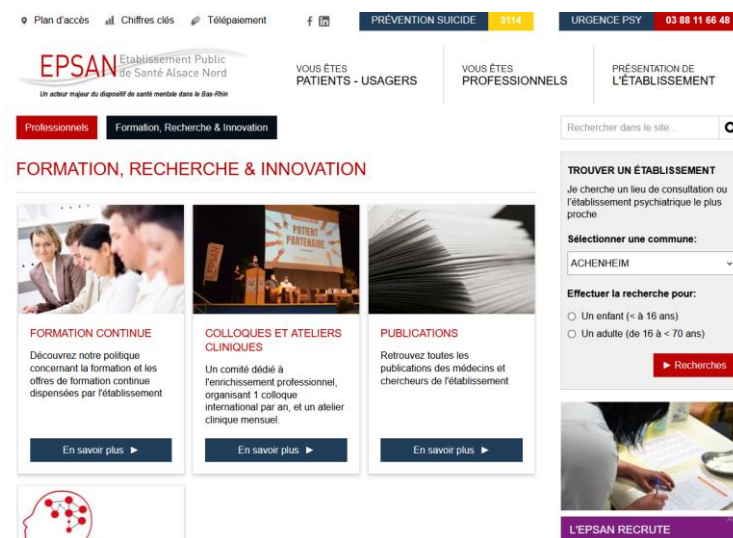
Plan d'accès Chiffres clés Télépaiement

PRÉVENTION SUICIDE 3114

URGENCE PSY 03 88 11 66 48

EPSAN Etablissement Public de Santé Alsace Nord

Un acteur majeur du dispositif de santé mentale dans le Bas-Rhin

VOUS ÊTES PATIENTS - USAGERS

VOUS ÊTES PROFESSIONNELS

PRÉSENTATION DE L'ÉTABLISSEMENT

Professionnels

Formation, Recherche & Innovation

Rechercher dans le site...

FORMATION, RECHERCHE & INNOVATION

PATIENT PARTENAIRE

FORMATION CONTINUE

Découvrez notre politique concernant la formation et les offres de formation continue dispensées par l'établissement

En savoir plus

COLLOQUES ET ATELIERS CLINIQUES

Un comité dédié à l'enrichissement professionnel, organisant 1 colloque international par an, et un atelier clinique mensuel.

En savoir plus

PUBLICATIONS

Retrouvez toutes les publications des médecins et chercheurs de l'établissement

En savoir plus

TROUVER UN ÉTABLISSEMENT

Je cherche un lieu de consultation ou l'établissement psychiatrique le plus proche

Sélectionner une commune:

ACHENHEIM

Effectuer la recherche pour:

Un enfant (< à 16 ans)

Un adulte (de 16 à < 70 ans)

Recherches

L'EPSAN RECRUTE